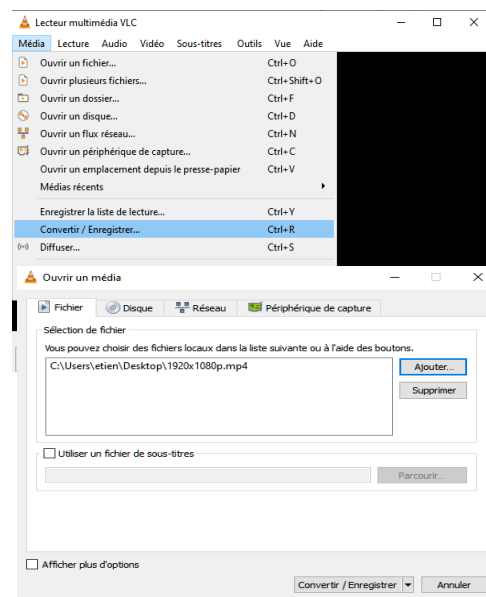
Lecteur multimédia VLC

Média Lecture Audio Vidéo Sous-titres Outils Vue Aide

| | |
|---|---|
| Ouvrir un fichier... | Ctrl+O |
| Ouvrir plusieurs fichiers... | Ctrl+Shift+O |
| Ouvrir un dossier... | Ctrl+F |
| Ouvrir un disque... | Ctrl+D |
| Ouvrir un flux réseau... | Ctrl+N |
| Ouvrir un périphérique de capture... | Ctrl+C |
| Ouvrir un emplacement depuis le presse-papier | Ctrl+V |
| Médias récents | |
| Enregistrer la liste de lecture... | Ctrl+Y |
| Convertir / Enregistrer... | Ctrl+R |
| Diffuser... | Ctrl+S |

Ouvrir un média

Fichier Disque Réseau Périphérique de capture

Sélection de fichier

Vous pouvez choisir des fichiers locaux dans la liste suivante ou à l'aide des boutons.

C:\Users\etien\Desktop\1920x1080p.mp4

Ajouter...

Supprimer

Utiliser un fichier de sous-titres

Parcourir...

Afficher plus d'options

Convertir / Enregistrer

Annuler